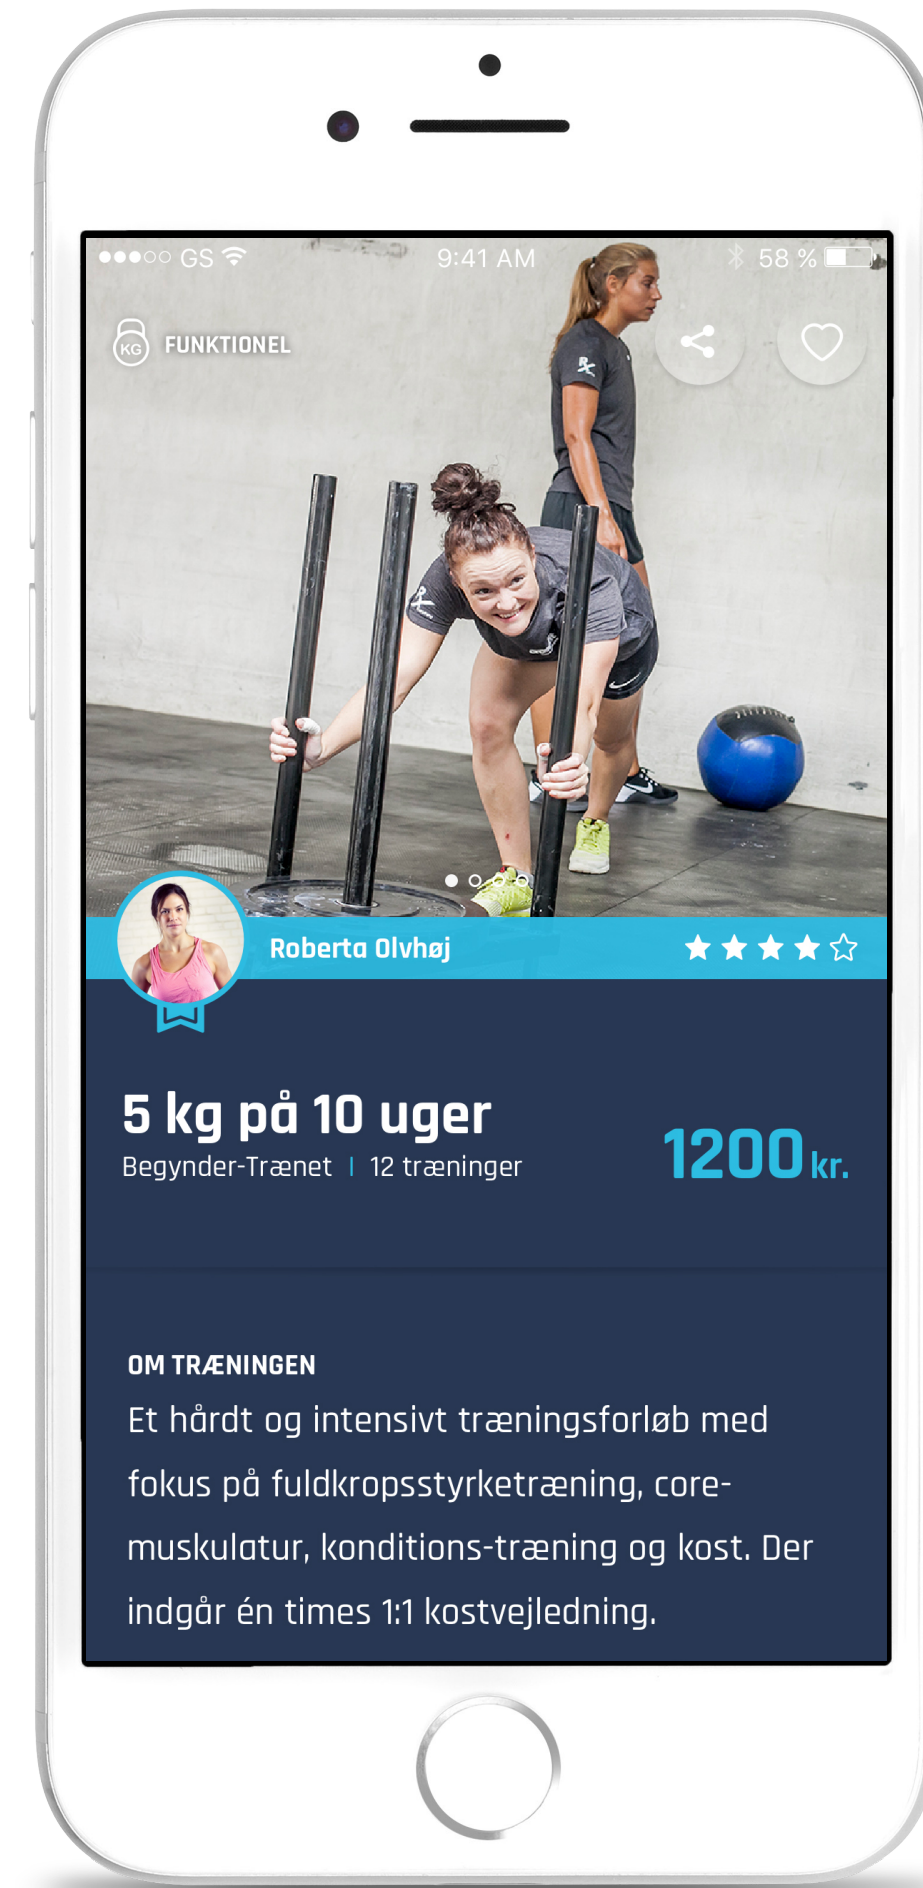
●●●○○ GS 9:41 AM 58 %

KG FUNKTIONEL

Roberta Olvhøj

5 kg på 10 uger
Begynder-Trænet | 12 træninger

1200 kr.

OM TRÆNINGEN
Et hårdt og intensivt træningsforløb med fokus på fuldkropsstyrketræning, core-muskulatur, konditions-træning og kost. Der indgår én times 1:1 kostvejledning.